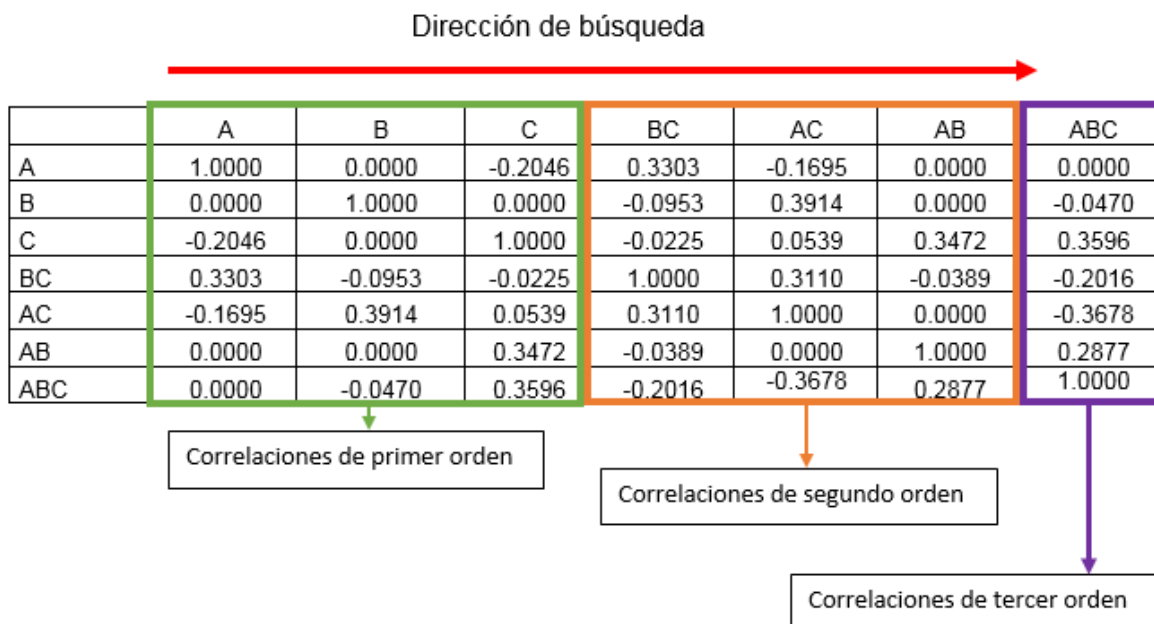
Dirección de búsqueda

|  | A | B | C | BC | AC | AB | ABC |
|---|---|---|---|---|---|---|---|
| A | 1.0000 | 0.0000 | -0.2046 | 0.3303 | -0.1695 | 0.0000 | 0.0000 |
| B | 0.0000 | 1.0000 | 0.0000 | -0.0953 | 0.3914 | 0.0000 | -0.0470 |
| C | -0.2046 | 0.0000 | 1.0000 | -0.0225 | 0.0539 | 0.3472 | 0.3596 |
| BC | 0.3303 | -0.0953 | -0.0225 | 1.0000 | 0.3110 | -0.0389 | -0.2016 |
| AC | -0.1695 | 0.3914 | 0.0539 | 0.3110 | 1.0000 | 0.0000 | -0.3678 |
| AB | 0.0000 | 0.0000 | 0.3472 | -0.0389 | 0.0000 | 1.0000 | 0.2877 |
| ABC | 0.0000 | -0.0470 | 0.3596 | -0.2016 | -0.3678 | 0.2877 | 1.0000 |

Correlaciones de primer orden

Correlaciones de segundo orden

Correlaciones de tercer orden